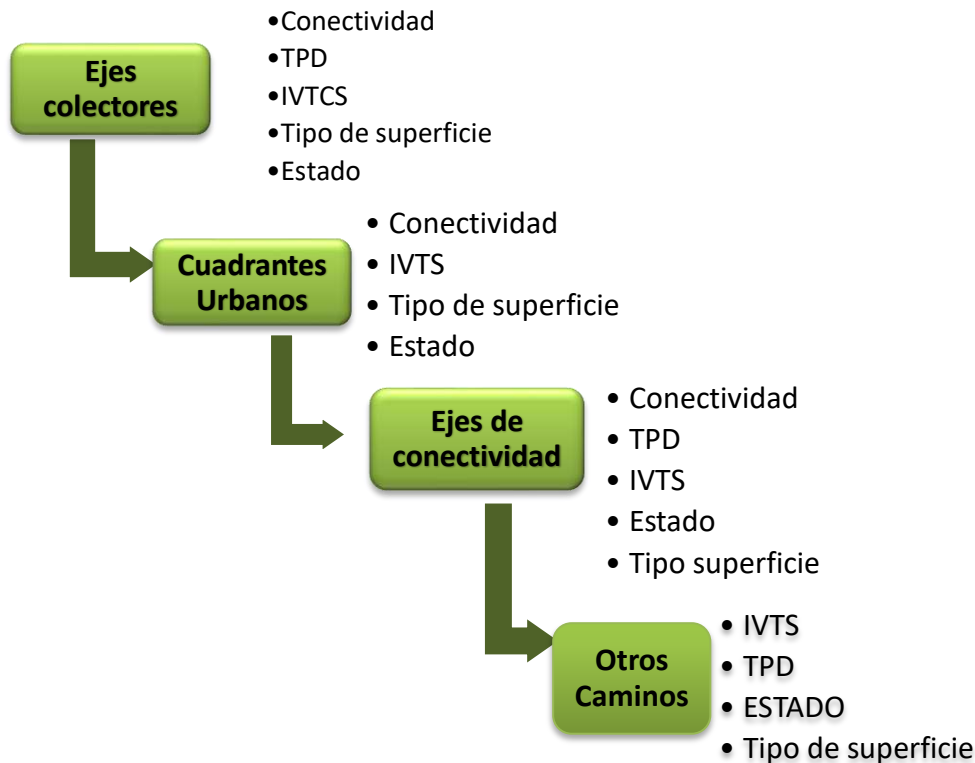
Ejes colectores

•Conectividad
•TPD
•IVTCS
•Tipo de superficie
•Estado

Cuadrantes Urbanos

• Conectividad
• IVTS
• Tipo de superficie
• Estado

Ejes de conectividad

• Conectividad
• TPD
• IVTS
• Estado
• Tipo superficie

Otros Caminos

• IVTS
• TPD
• ESTADO
• Tipo de superficie